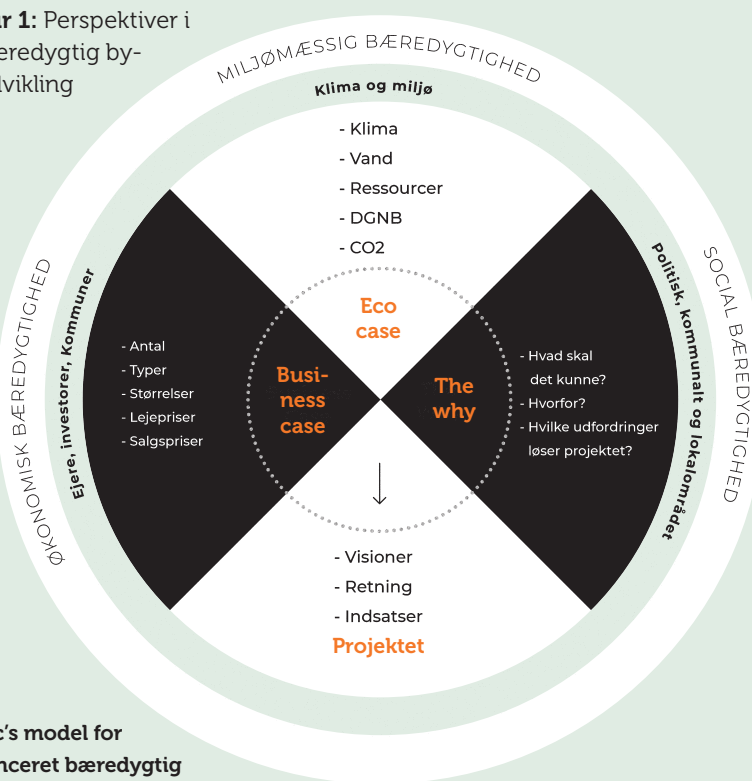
r 1: Perspektiver i æredygtig byvikling

MILJØMÆSSIG BÆREDYGTIGHED

Klima og miljø

- Klima
- Vand
- Ressourcer
- DGNB
- CO2

ØKONOMISK BÆREDYGTIGHED

Ejere, investorer, Kommuner

- Antal
- Typer
- Størrelser
- Lejepriser
- Salgspriser

Eco case

Business case

The why

↓

SOCIAL BÆREDYGTIGHED

Politisk, kommunalt og lokalområdet

- Hvad skal det kunne?
- Hvorfor?
- Hvilke udfordringer løser projektet?

- Visioner
- Retning
- Indsatser

Projektet

c's model for nceret bæredygtig